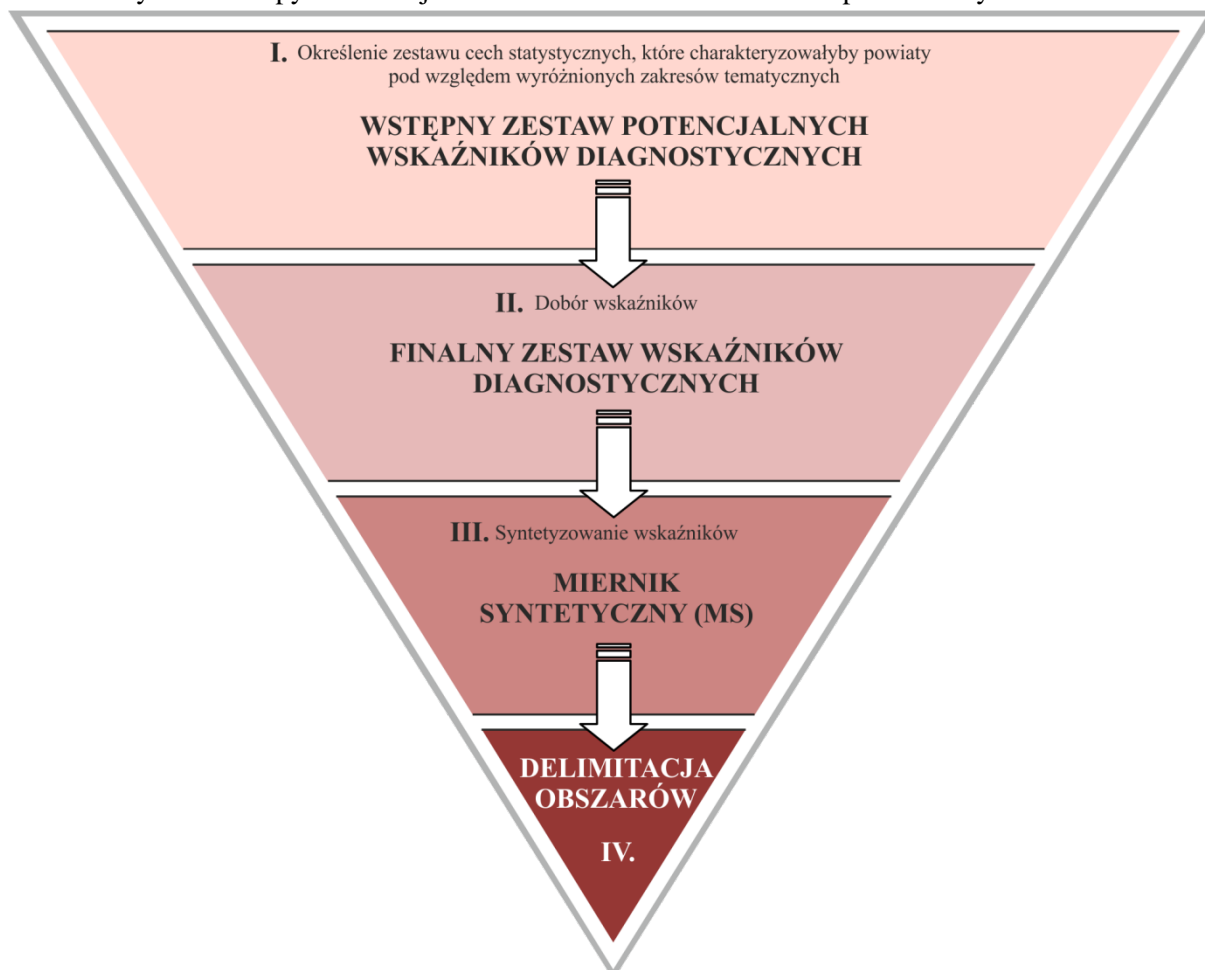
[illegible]

I. Określenie zestawu cech statystycznych, które charakteryzowałyby powiaty pod względem wyróżnionych zakresów tematycznych

WSTĘPNY ZESTAW POTENCJALNYCH WSKAŹNIKÓW DIAGNOSTYCZNYCH

II. Dobór wskaźników

FINALNY ZESTAW WSKAŹNIKÓW DIAGNOSTYCZNYCH

III. Syntetyzowanie wskaźników

MIERNIK SYNTETYCZNY (MS)

DELIMITACJA OBSZARÓW

IV.